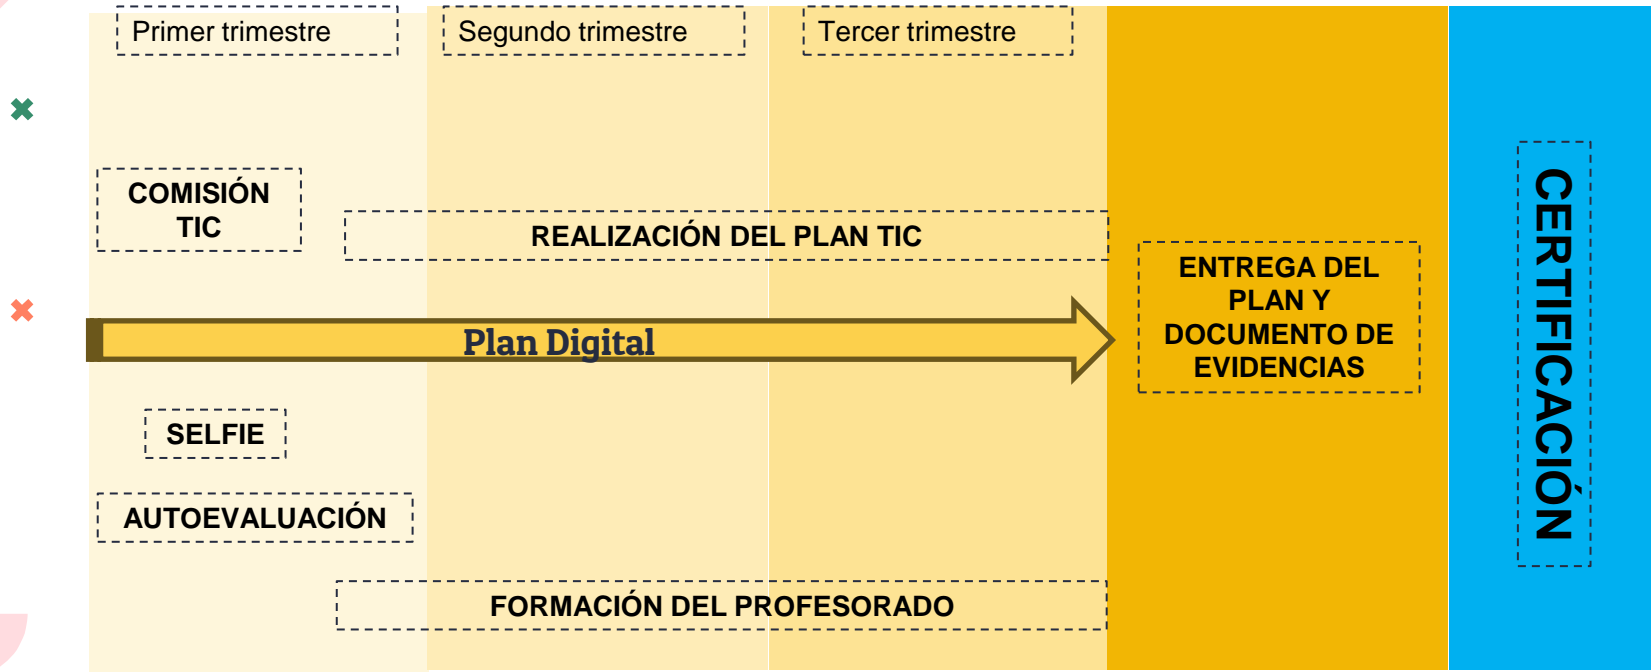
Primer trimestre

Segundo trimestre

Tercer trimestre

COMISIÓN TIC

REALIZACIÓN DEL PLAN TIC

ENTREGA DEL PLAN Y DOCUMENTO DE EVIDENCIAS

CERTIFICACIÓN

Plan Digital

SELFIE

AUTOEVALUACIÓN

FORMACIÓN DEL PROFESORADO